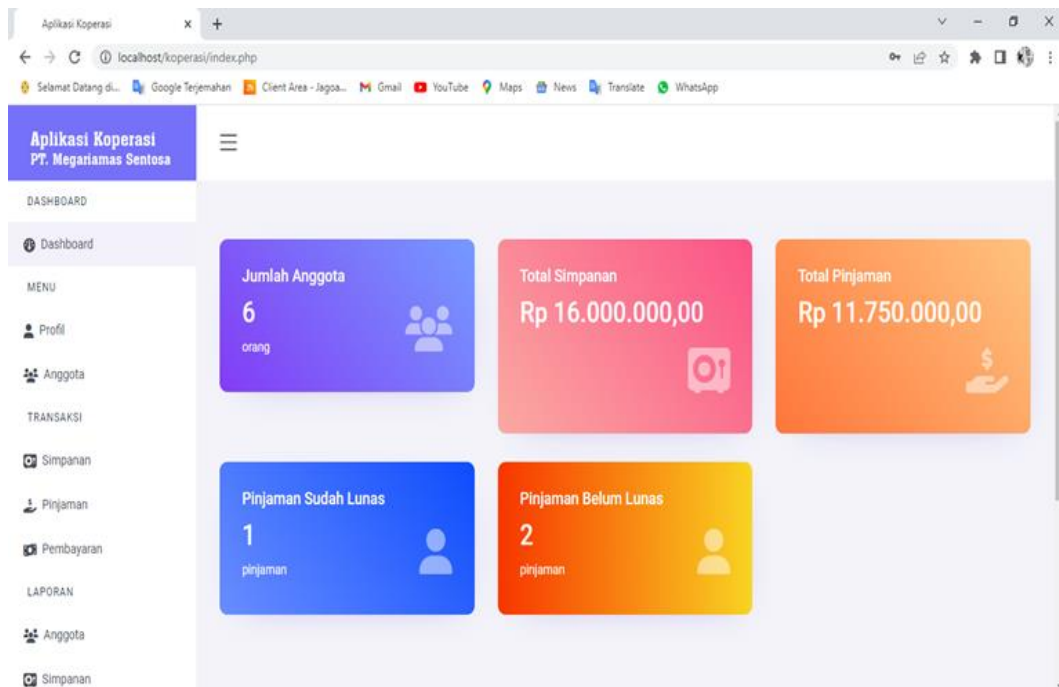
Aplikasi Koperasi
localhost/koperasi/index.php
Selamat Datang di... Google Terjemahan Client Area - Jagoa... Gmail YouTube Maps News Translate WhatsApp

Aplikasi Koperasi
PT. Megariamas Sentosa

DASHBOARD
Dashboard
MENU
Profil
Anggota
TRANSAKSI
Simpanan
Pinjaman
Pembayaran
LAPORAN
Anggota
Simpanan

Jumlah Anggota
6
orang

Total Simpanan
Rp 16.000.000,00

Total Pinjaman
Rp 11.750.000,00

Pinjaman Sudah Lunas
1
pinjaman

Pinjaman Belum Lunas
2
pinjaman